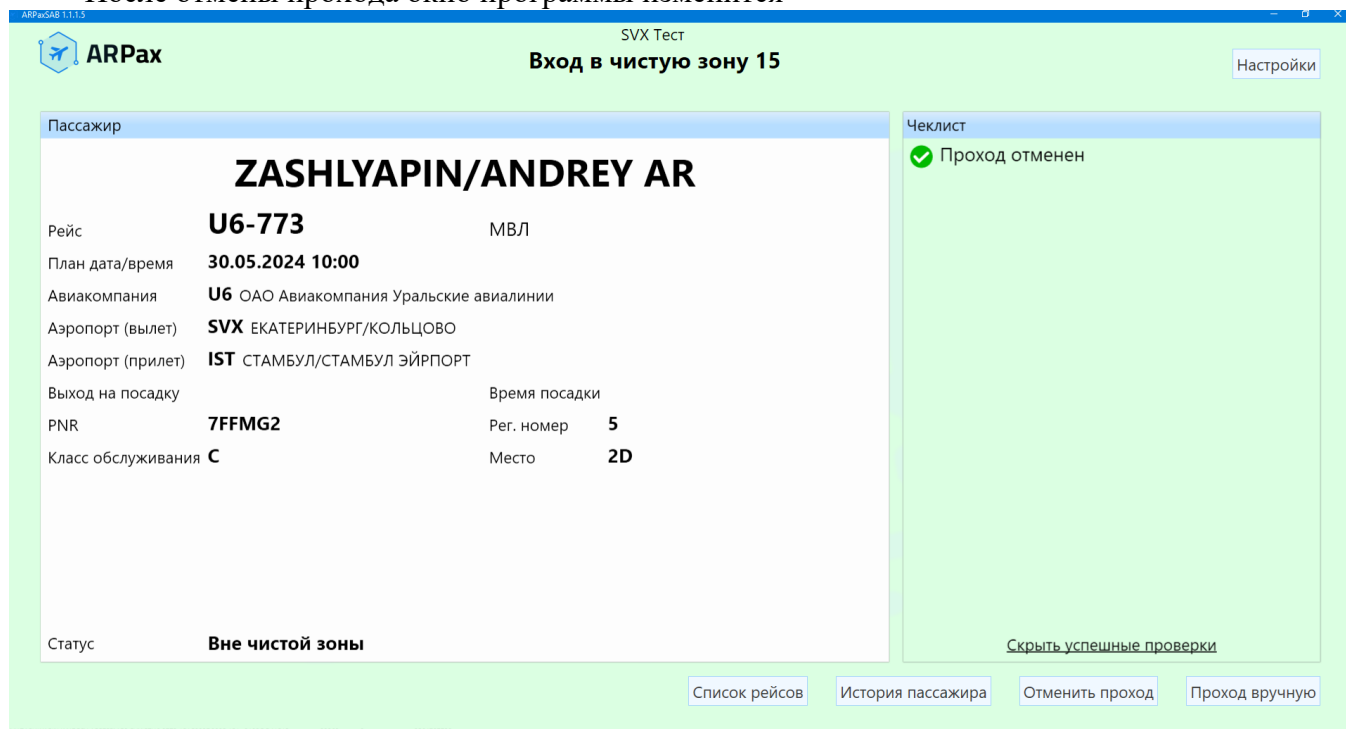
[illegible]

ARPaxSAB 1.1.1.5

ARPax

SVX Тест
Вход в чистую зону 15

Настройки

Пассажир

ZASHLYAPIN/ANDREY AR

Рейс U6-773 МВЛ
План дата/время 30.05.2024 10:00
Авиакомпания U6 ОАО Авиакомпания Уральские авиалинии
Аэропорт (вылет) SVX ЕКАТЕРИНБУРГ/КОЛЬЦОВО
Аэропорт (прилет) IST СТАМБУЛ/СТАМБУЛ ЭЙРПОРТ
Выход на посадку
Время посадки
PNR 7FFMG2
Рег. номер 5
Класс обслуживания C
Место 2D

Статус Вне чистой зоны

Чеклист

Проход отменен

Скрыть успешные проверки

Список рейсов
История пассажира
Отменить проход
Проход вручную